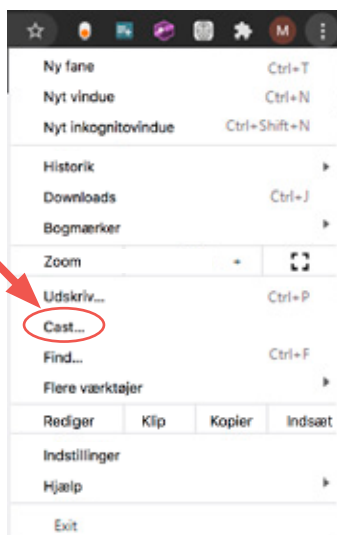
M

Ny fane Ctrl+T
Nyt vindue Ctrl+N
Nyt inkognitovindue Ctrl+Shift+N

Historik
Downloads Ctrl+J
Bogmærker

Zoom -

Udskriv... Ctrl+P
Cast...
Find... Ctrl+F
Flere værktøjer

| Rediger | Klip | Kopier | Indsæt |
|---|---|---|---|

Indstillinger
Hjælp

Exit